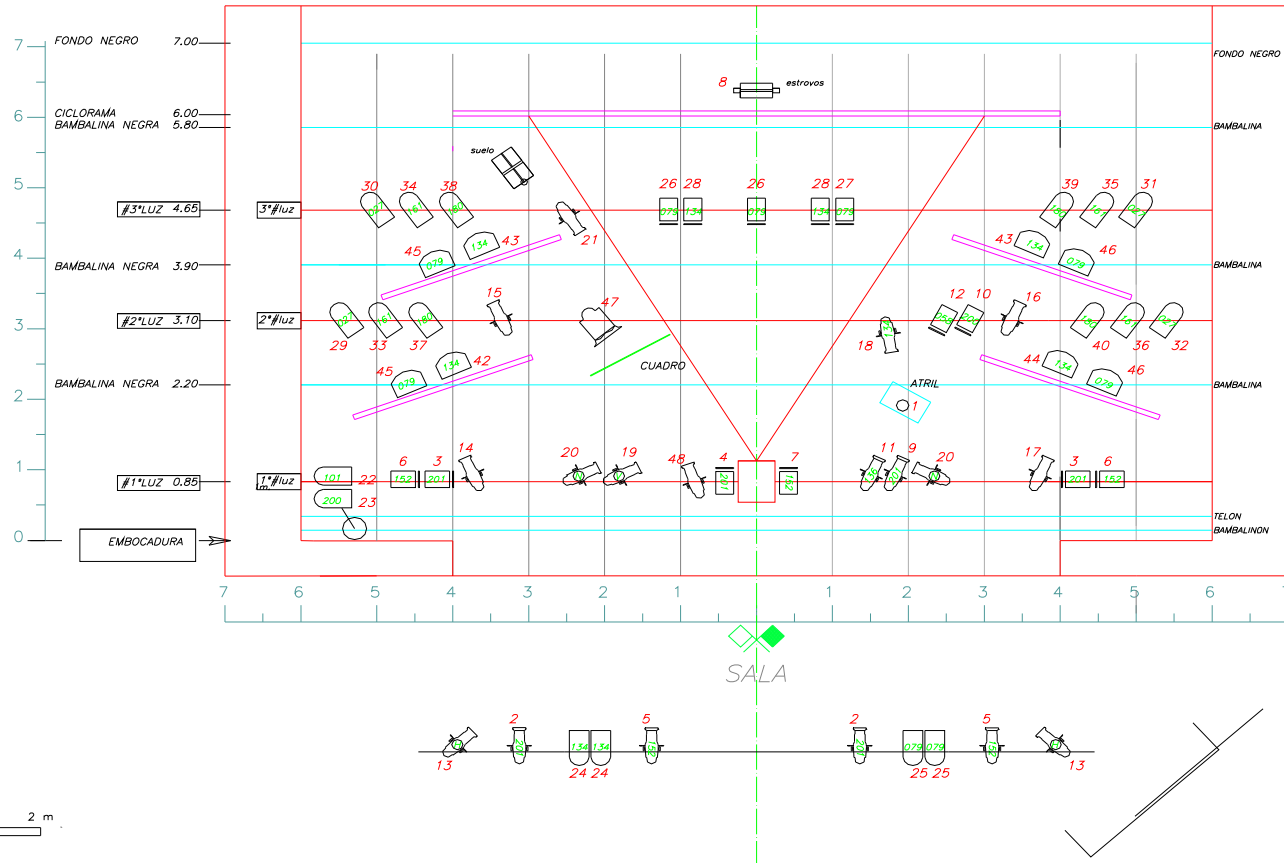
7 FONDO NEGRO 7.00
FONDO NEGRO
8 estrovos
6 CICLORAMA 6.00
BAMBALINA NEGRA 5.80
BAMBALINA
suelo
5
30 34 38
26 28 26 28 27
39 35 31
#3°LUZ 4.65
3°#luz
079 134 079 134 079
21
45 43
43 46
134 079
4 BAMBALINA NEGRA 3.90
BAMBALINA
15 47
12 10 16
#2°LUZ 3.10
2°#luz
3 29 33 37
18
40 36 32
45 42
44 46
134 079
CUADRO
ATRIL
BAMBALINA NEGRA 2.20
BAMBALINA
2 1
14 20 19 48 4 7 11 9 20 17 3 6
1 #1°LUZ 0.85
1°#luz
101 22 6 3
152 201
200 23
201 152 201 201 152
TELON
BAMBALINON
0 EMBOCADURA
7 6 5 4 3 2 1 1 2 3 4 5 6
SALA
2 5 2 5
134 134 079 079
13 24 24 25 25 13
2 m